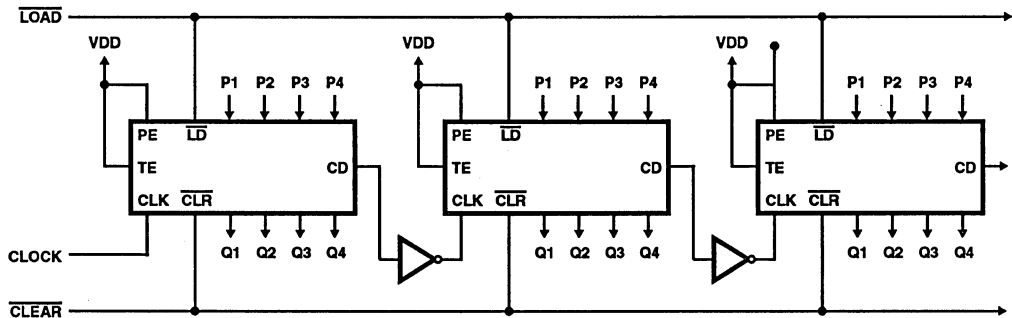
$\overline{\text{LOAD}}$

VDD
P1 P2 P3 P4
PE $\overline{\text{LD}}$
TE
CD
CLK $\overline{\text{CLR}}$
Q1 Q2 Q3 Q4

VDD
P1 P2 P3 P4
PE $\overline{\text{LD}}$
TE
CD
CLK $\overline{\text{CLR}}$
Q1 Q2 Q3 Q4

VDD
P1 P2 P3 P4
PE $\overline{\text{LD}}$
TE
CD
CLK $\overline{\text{CLR}}$
Q1 Q2 Q3 Q4

CLOCK

$\overline{\text{CLEAR}}$